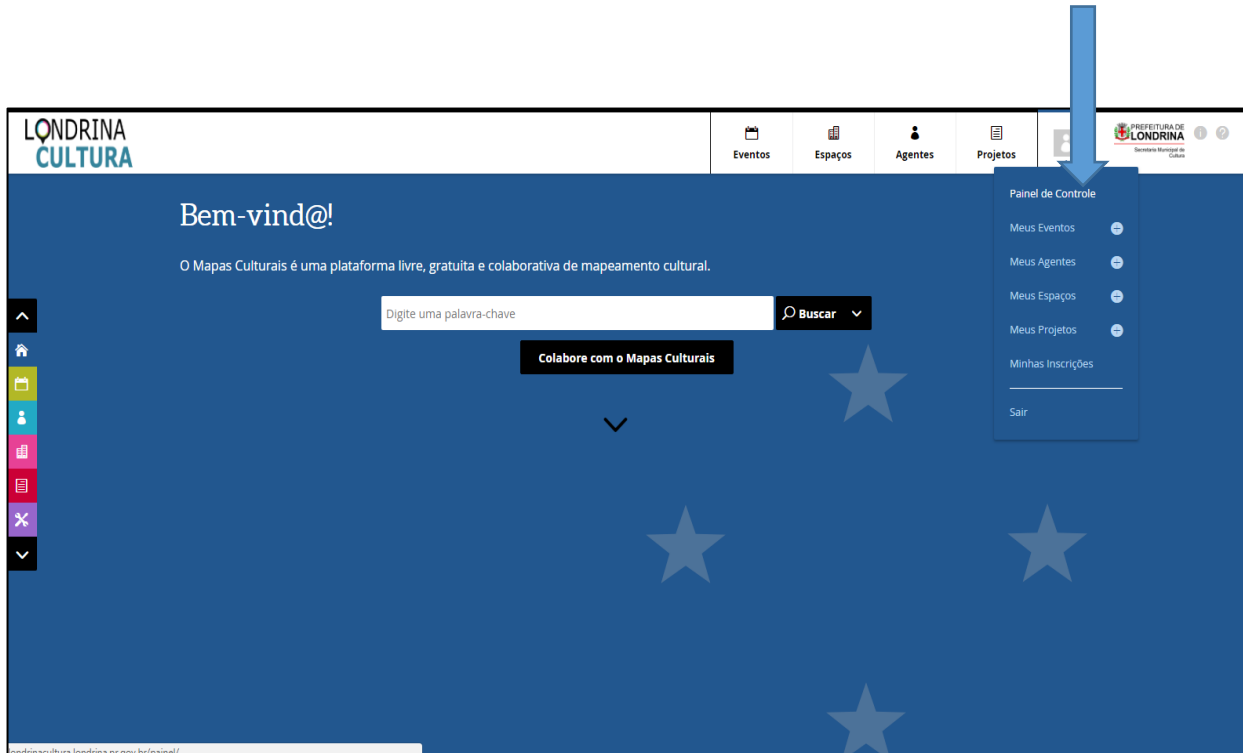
LONDRINA
CULTURA

Eventos
Espaços
Agentes
Projetos

PREFEITURA DE
LONDRINA
Secretaria Municipal de Cultura

Bem-vind@!

O Mapas Culturais é uma plataforma livre, gratuita e colaborativa de mapeamento cultural.

Digite uma palavra-chave
Buscar

Colabore com o Mapas Culturais

Painel de Controle
Meus Eventos
Meus Agentes
Meus Espaços
Meus Projetos
Minhas Inscrições
Sair

londrinacultura.londrina.pr.gov.br/painel/